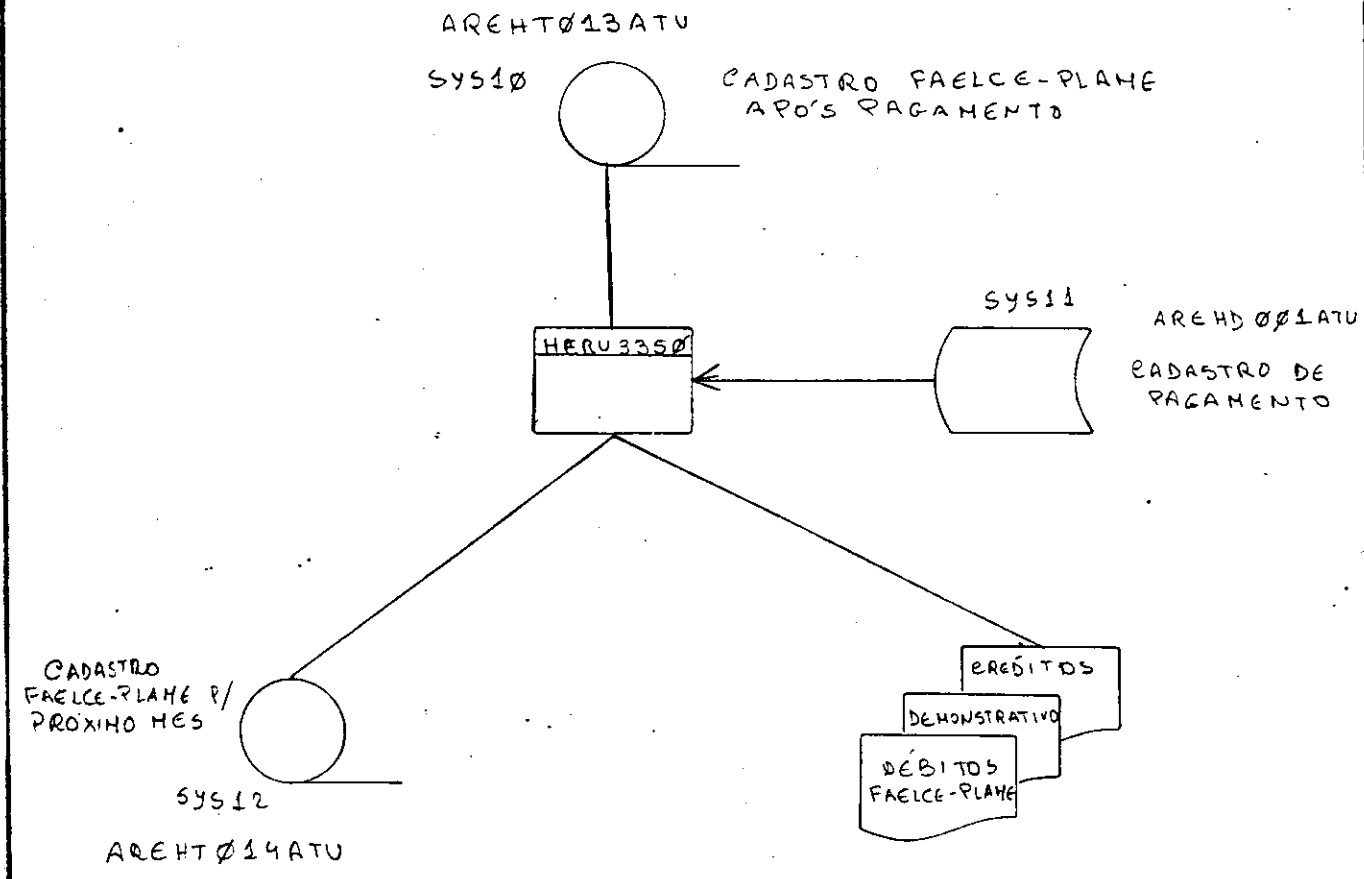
AREHTØ13ATU

SYS1Ø

CADASTRO FAELCE-PLAME APO'S PAGAMENTO

HERU335Ø

SYS11

AREHDØØ1ATU

CADASTRO DE PAGAMENTO

CADASTRO FAELCE-PLAME P/ PRÓXIMO MES

SYS12

AREHTØ14ATU

CRÉDITOS

DEMONSTRATIVO

DÉBITOS FAELCE-PLAME